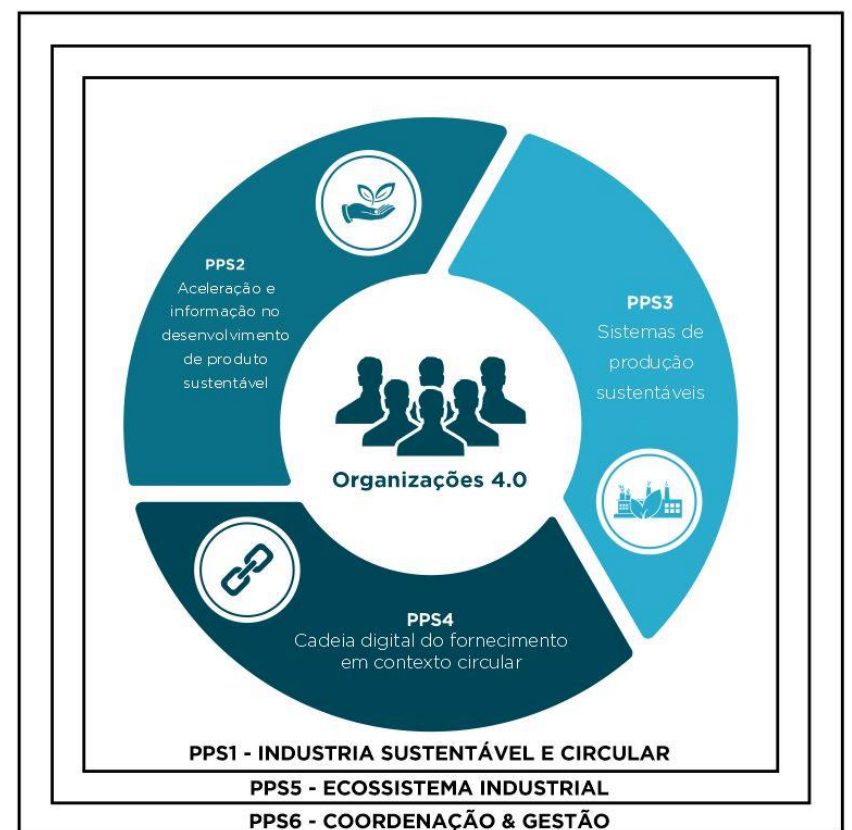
PPS2
Aceleração e informação no desenvolvimento de produto sustentável

PPS3
Sistemas de produção sustentáveis

Organizações 4.0

PPS4
Cadeia digital do fornecimento em contexto circular

PPS1 - INDUSTRIA SUSTENTÁVEL E CIRCULAR

PPS5 - ECOSSISTEMA INDUSTRIAL

PPS6 - COORDENAÇÃO & GESTÃO